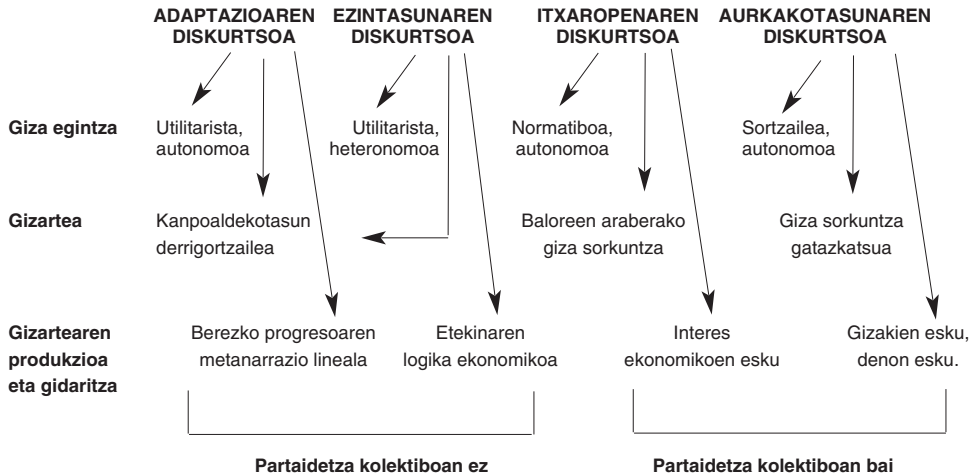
ADAPTAZIOAREN DISKURTSOA

EZINTASUNAREN DISKURTSOA

ITXAROPENAREN DISKURTSOA

AURKAKOTASUNAREN DISKURTSOA

Giza egintza

Utilitarista, autonomoa

Utilitarista, heteronomoa

Normatiboa, autonomoa

Sortzailea, autonomoa

Gizartea

Kanpoaldekotasun derrigortzailea

Baloreen araberako giza sorkuntza

Giza sorkuntza gatazkatsua

Gizartearen produkzioa eta gidaritza

Berezko progresoaren metanarrazio lineala

Etekinaren logika ekonomikoa

Interes ekonomikoen esku

Gizakien esku, denon esku.

Partaidetza kolektiboan ez

Partaidetza kolektiboan bai